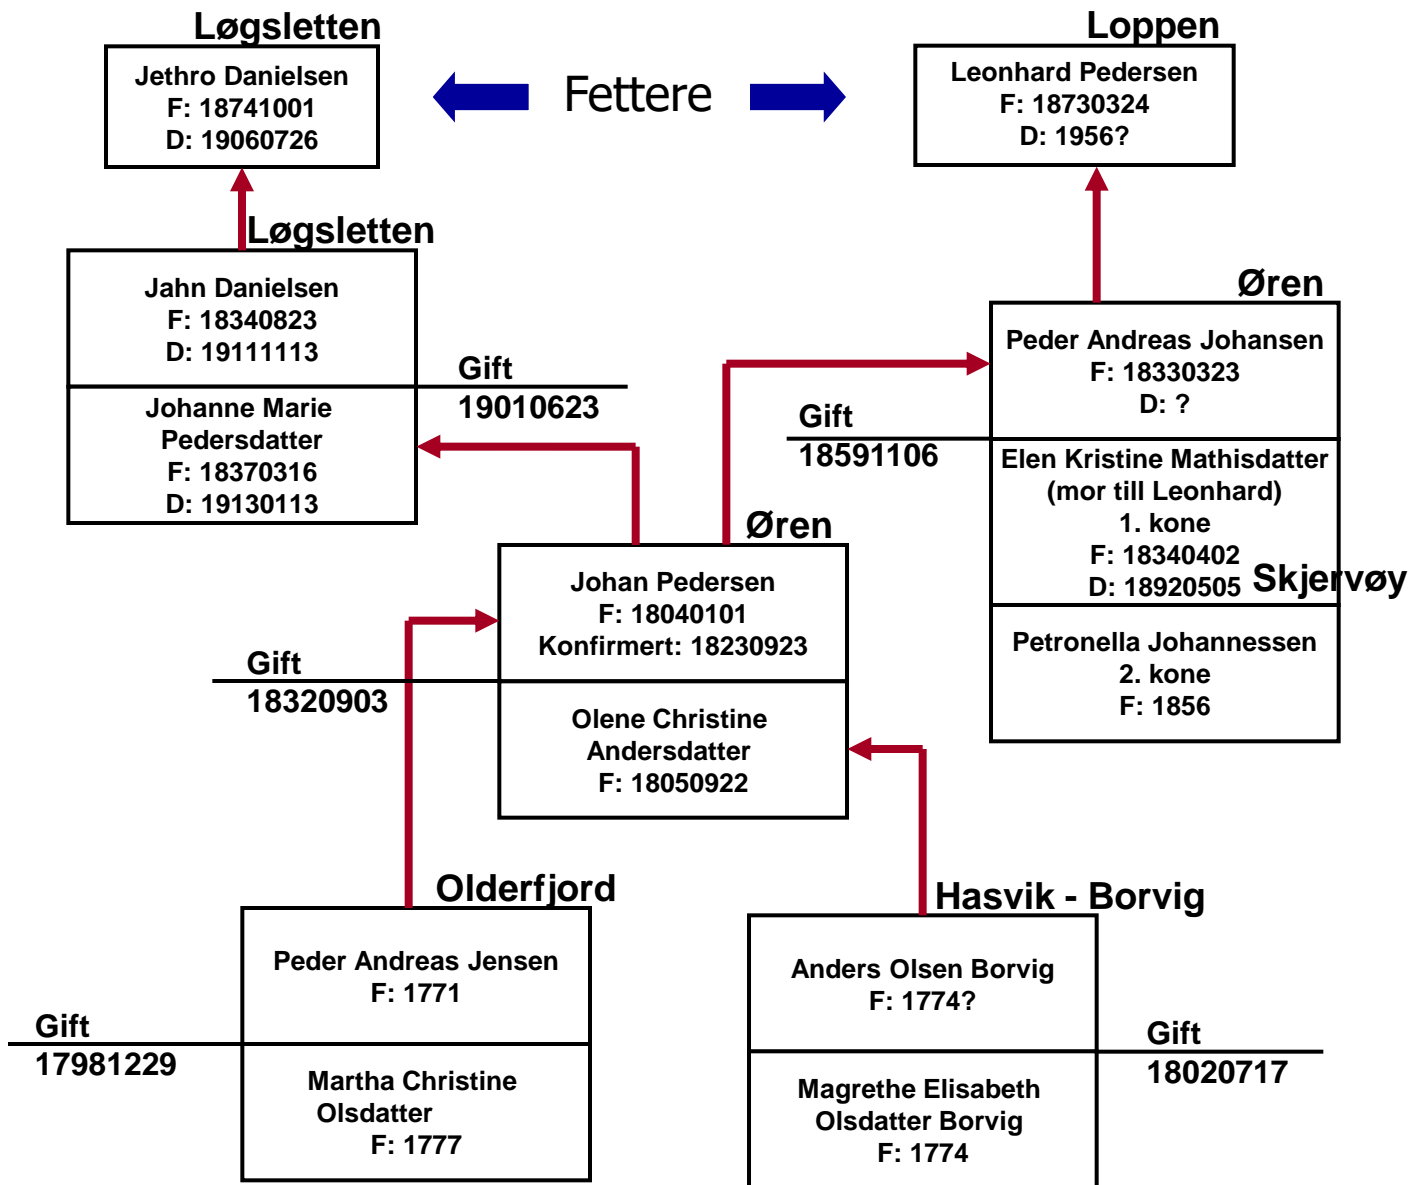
Løgsletten

Jethro Danielsen
F: 18741001
D: 19060726

Fettere

Loppen

Leonhard Pedersen
F: 18730324
D: 1956?

Løgsletten

Jahn Danielsen
F: 18340823
D: 19111113

Johanne Marie Pedersdatter
F: 18370316
D: 19130113

Gift
19010623

Øren

Peder Andreas Johansen
F: 18330323
D: ?

Gift
18591106

Elen Kristine Mathisdatter
(mor till Leonhard)
1. kone
F: 18340402
D: 18920505

Skjervøy

Petronella Johannessen
2. kone
F: 1856

Øren

Johan Pedersen
F: 18040101
Konfirmert: 18230923

Gift
18320903

Olene Christine Andersdatter
F: 18050922

Olderfjord

Peder Andreas Jensen
F: 1771

Gift
17981229

Martha Christine Olsdatter
F: 1777

Hasvik - Borvig

Anders Olsen Borvig
F: 1774?

Gift
18020717

Magrethe Elisabeth Olsdatter Borvig
F: 1774